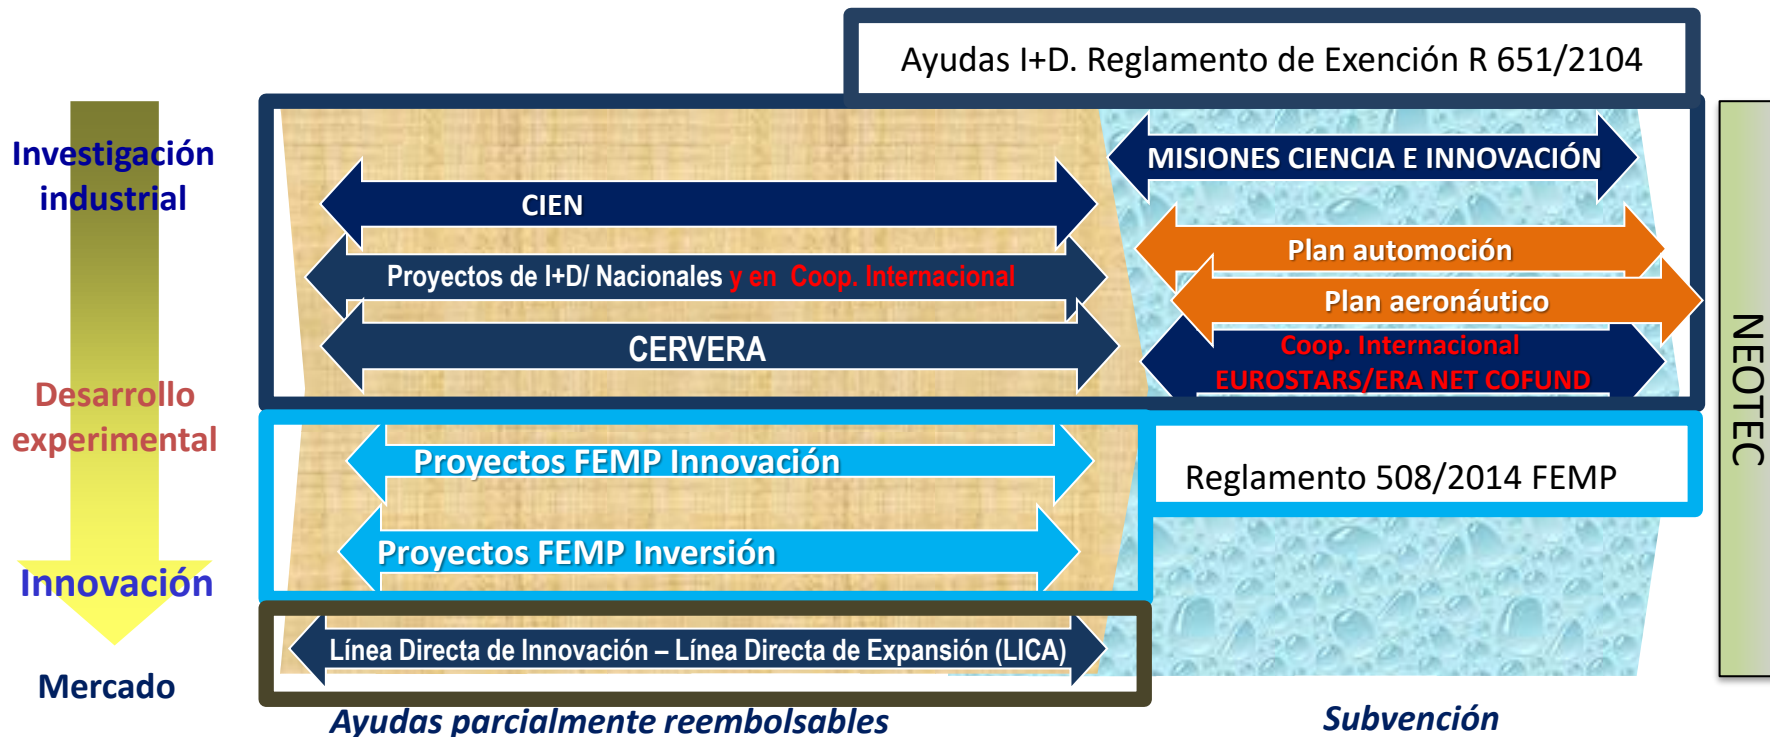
Ayudas I+D. Reglamento de Exención R 651/2104

Investigación industrial

Desarrollo experimental

Innovación

Mercado

CIEN

Proyectos de I+D/ Nacionales y en Coop. Internacional

CERVERA

MISIONES CIENCIA E INNOVACIÓN

Plan automoción

Plan aeronáutico

Coop. Internacional EUROSTARS/ERA NET COFUND

NEOTEC

Proyectos FEMP Innovación

Proyectos FEMP Inversión

Reglamento 508/2014 FEMP

Línea Directa de Innovación – Línea Directa de Expansión (LICA)

Ayudas parcialmente reembolsables

Subvención